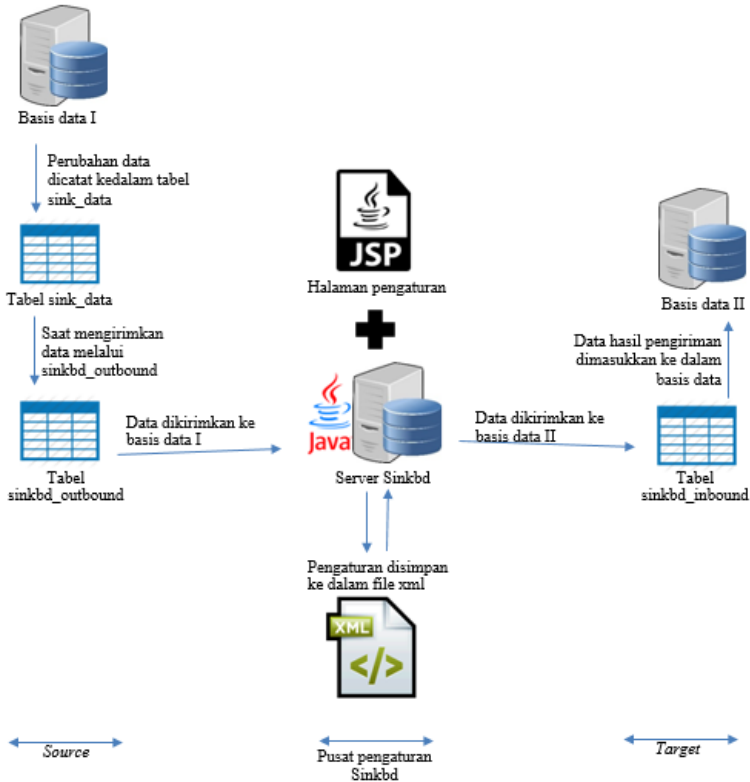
Basis data I

Perubahan data dicatat kedalam tabel sink_data

Tabel sink_data

Saat mengirimkan data melalui sinkbd_outbound

Tabel sinkbd_outbound

Data dikirimkan ke basis data I

JSP

Halaman pengaturan

Java

Server Sinkbd

Data dikirimkan ke basis data II

Basis data II

Data hasil pengiriman dimasukkan ke dalam basis data

Tabel sinkbd_inbound

Pengaturan disimpan ke dalam file xml

XML

</>

Source

Pusat pengaturan Sinkbd

Target